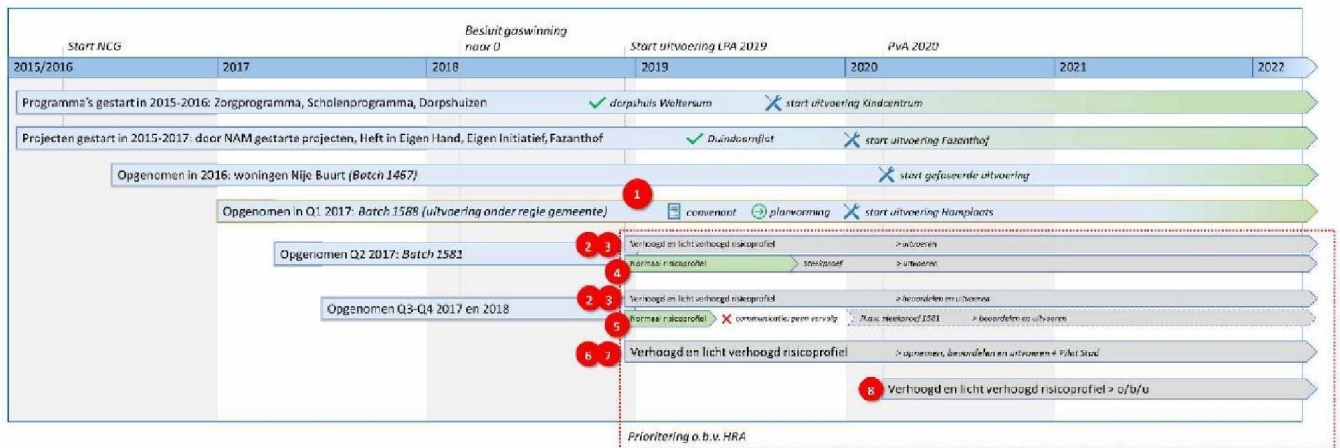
Start NCG

Besluit gaswinning naar 0

Start uitvoering LPA 2019

PvA 2020

2015/2016 | 2017 | 2018 | 2019 | 2020 | 2021 | 2022

Programma's gestart in 2015-2016: Zorgprogramma, Scholenprogramma, Dorpshuizen ✓ dorpshuis Woltersum ✗ start uitvoering Kindcentrum

Projecten gestart in 2015-2017: door NAM gestarte projecten, Heft in Eigen Hand, Eigen Initiatief, Fazanthof ✓ Duindoornflat ✗ start uitvoering Fazanthof

Opgenomen in 2016: woningen Nije Buurt (Batch 1467) ✗ start gefaseerde uitvoering

Opgenomen in Q1 2017: Batch 1588 (uitvoering onder regie gemeente) 1 convenant planvorming start uitvoering Hamplaats

Opgenomen Q2 2017: Batch 1581 2 3 Verhoogd en licht verhoogd risicoprofiel > uitvoeren
4 Normaal risicoprofiel steekproef > uitvoeren

Opgenomen Q3-Q4 2017 en 2018 2 3 Verhoogd en licht verhoogd risicoprofiel > beoordelen en uitvoeren
5 Normaal risicoprofiel ✗ communicatie: geen vervolg 7.b.v. steekproef 1581 > beoordelen en uitvoeren

6 7 Verhoogd en licht verhoogd risicoprofiel > opnemen, beoordelen en uitvoeren + Pilot Stad

8 Verhoogd en licht verhoogd risicoprofiel > o/b/u

Prioritering o.b.v. HRA